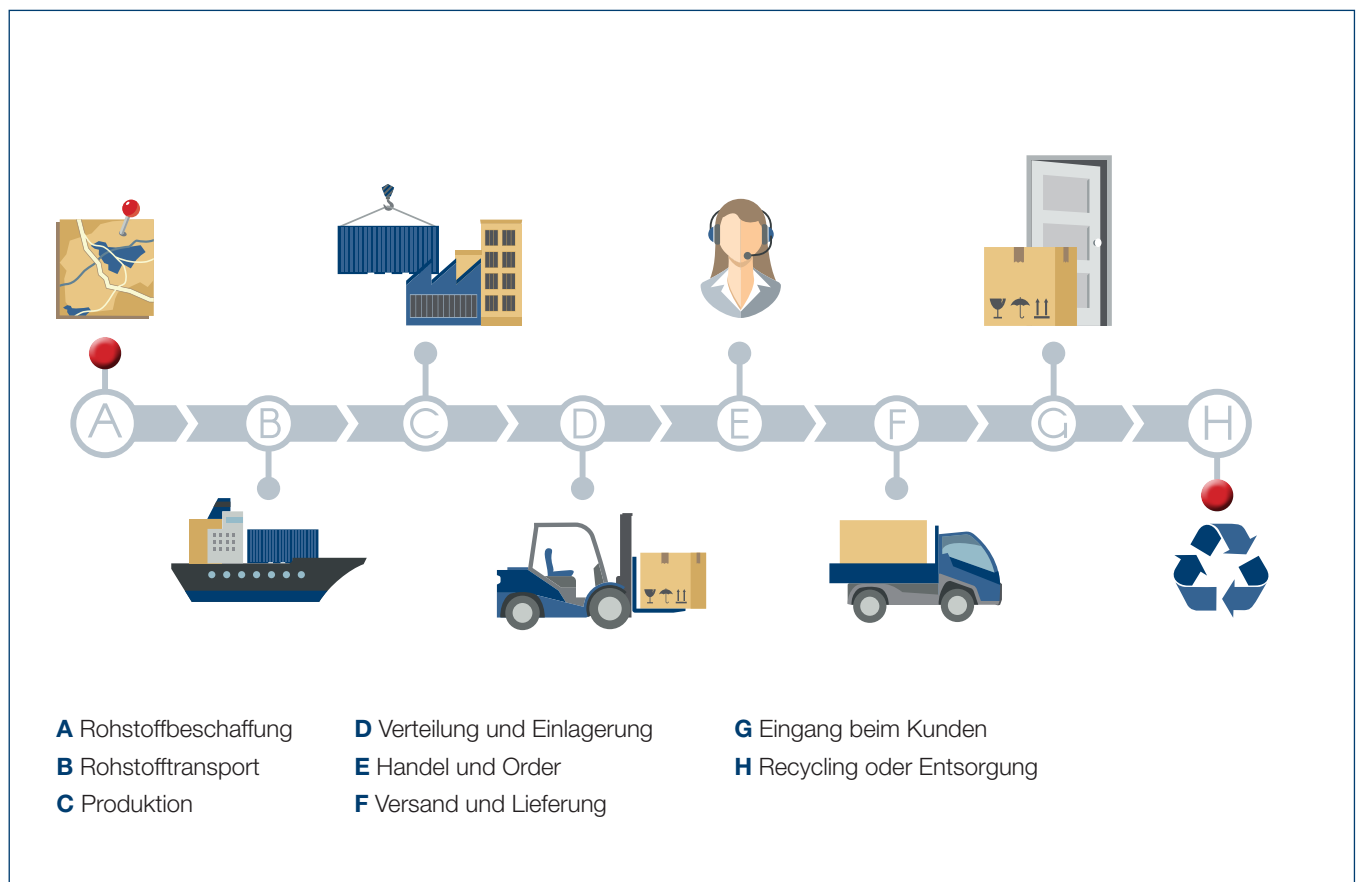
A B C D E F G H

**A** Rohstoffbeschaffung
**B** Rohstofftransport
**C** Produktion

**D** Verteilung und Einlagerung
**E** Handel und Order
**F** Versand und Lieferung

**G** Eingang beim Kunden
**H** Recycling oder Entsorgung